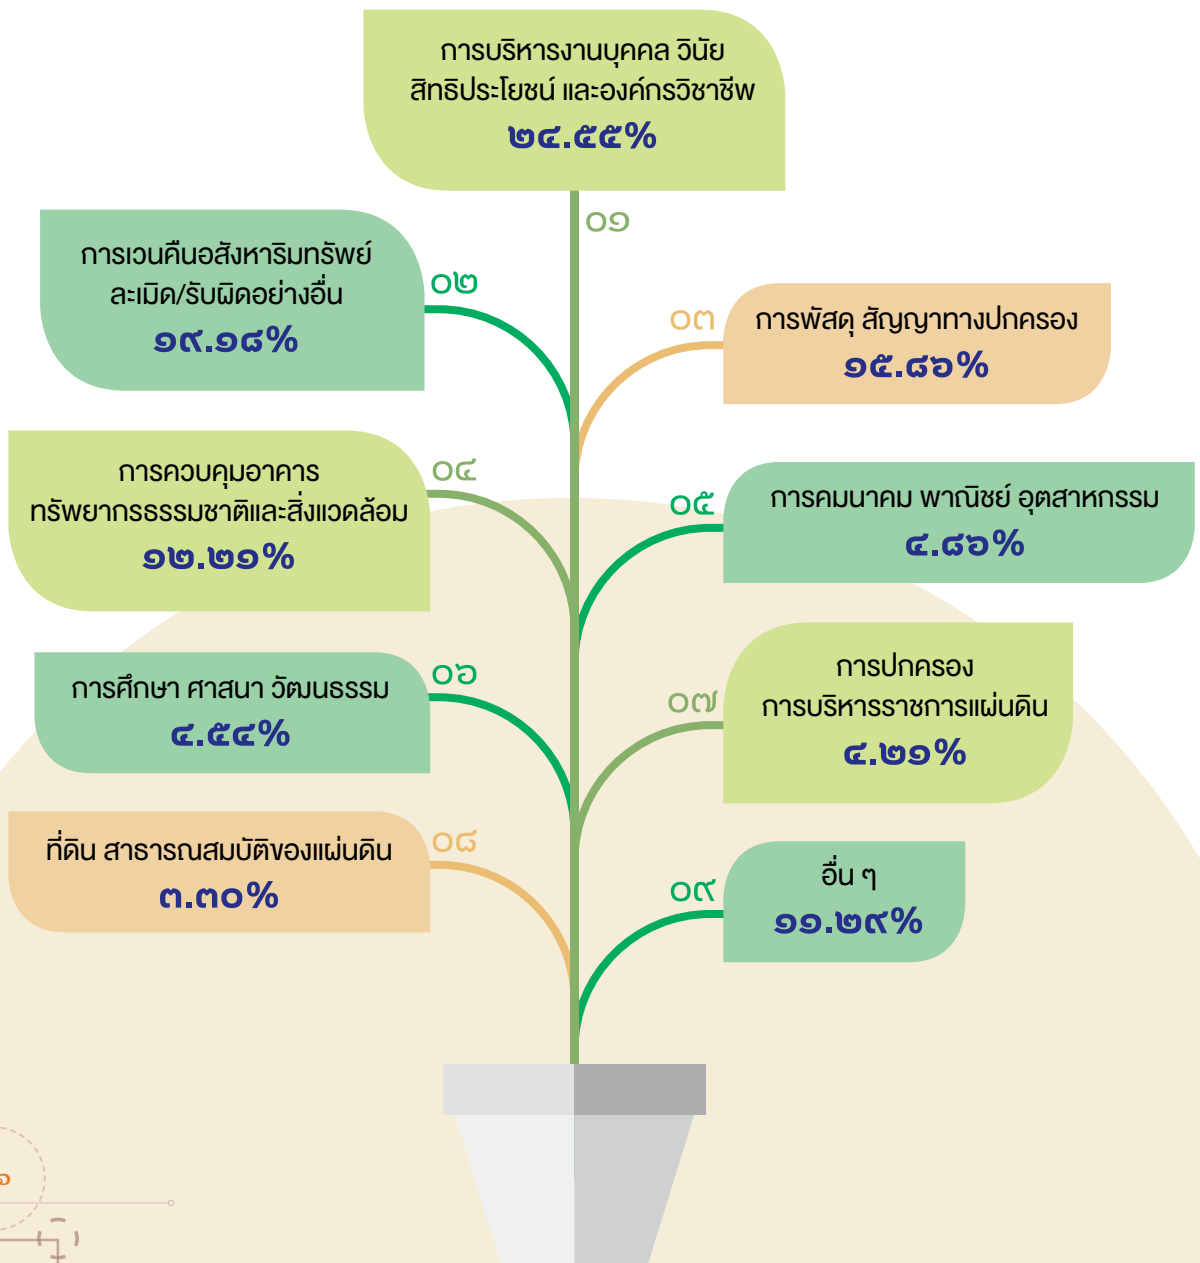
การบริหารงานบุคคล วินัย สิทธิประโยชน์ และองค์กรวิชาชีพ
๒๔.๕๕%

๐๑

๐๒
การเวนคืนอสังหาริมทรัพย์ ละเมิด/รับผิดอย่างอื่น
๑๙.๑๘%

๐๓
การพัสดุ สัญญาทางปกครอง
๑๕.๘๐%

๐๔
การควบคุมอาคาร ทรัพยากรธรรมชาติและสิ่งแวดล้อม
๑๒.๒๑%

๐๕
การคมนาคม พาณิชย์ อุตสาหกรรม
๔.๘๐%

๐๖
การศึกษา ศาสนา วัฒนธรรม
๔.๕๔%

๐๗
การปกครอง การบริหารราชการแผ่นดิน
๔.๒๑%

๐๘
ที่ดิน สาธารณสมบัติของแผ่นดิน
๓.๓๐%

๐๙
อื่น ๆ
๑๑.๒๙%

๑